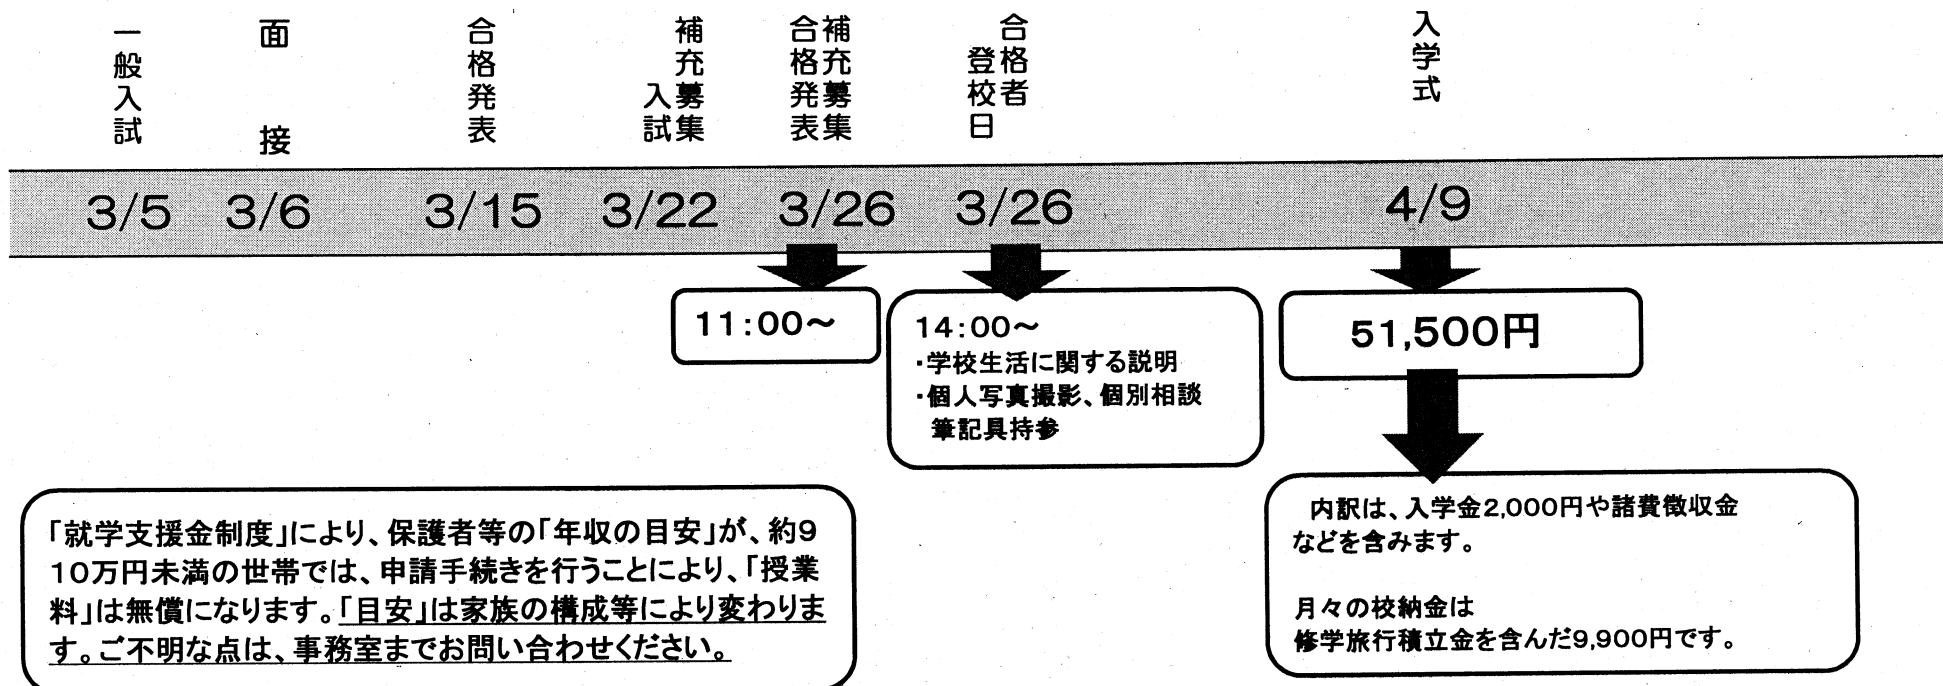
一般入試

面接

合格発表

補充募集入試

補充募集合格発表

合格者登校日

入学式

3/5 3/6 3/15 3/22 3/26 3/26 4/9

11:00～

14:00～
・学校生活に関する説明
・個人写真撮影、個別相談
筆記具持参

51,500円

内訳は、入学金2,000円や諸費徴収金などを含みます。

月々の校納金は
修学旅行積立金を含んだ9,900円です。

「就学支援金制度」により、保護者等の「年収の目安」が、約910万円未満の世帯では、申請手続きを行うことにより、「授業料」は無償になります。「目安」は家族の構成等により変わります。ご不明な点は、事務室までお問い合わせください。